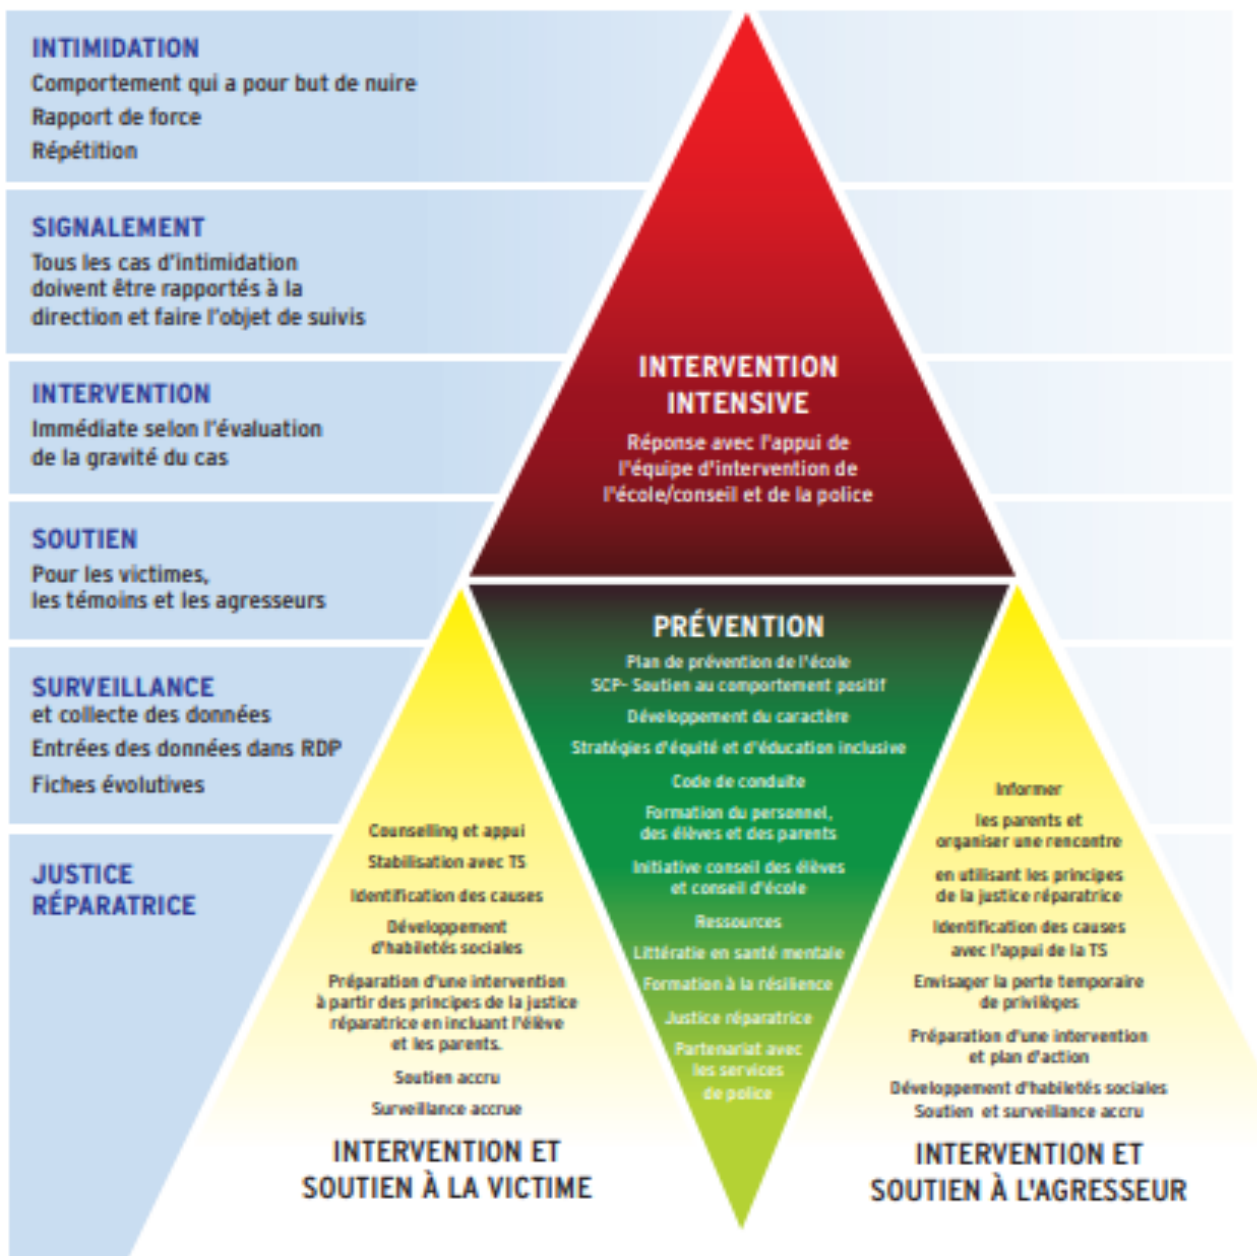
INTIMIDATION
Comportement qui a pour but de nuire
Rapport de force
Répétition

SIGNALEMENT
Tous les cas d'intimidation doivent être rapportés à la direction et faire l'objet de suivis

INTERVENTION
Immédiate selon l'évaluation de la gravité du cas

SOUTIEN
Pour les victimes, les témoins et les agresseurs

SURVEILLANCE
et collecte des données
Entrées des données dans RDP
Fiches évolutives

JUSTICE RÉPARATRICE

INTERVENTION INTENSIVE
Réponse avec l'appui de l'équipe d'intervention de l'école/conseil et de la police

PRÉVENTION
Plan de prévention de l'école
SCP- Soutien au comportement positif
Développement du caractère
Stratégies d'équité et d'éducation inclusive
Code de conduite
Formation du personnel, des élèves et des parents
Initiative conseil des élèves et conseil d'école
Ressources
Littératie en santé mentale
Formation à la résilience
Justice réparatrice
Partenariat avec les services de police

Counselling et appui
Stabilisation avec TS
Identification des causes
Développement d'habiletés sociales
Préparation d'une intervention à partir des principes de la justice réparatrice en incluant l'élève et les parents.
Soutien accru
Surveillance accrue

INTERVENTION ET SOUTIEN À LA VICTIME

Informer
les parents et organiser une rencontre
en utilisant les principes de la justice réparatrice
Identification des causes avec l'appui de la TS
Envisager la perte temporaire de privilèges
Préparation d'une intervention et plan d'action
Développement d'habiletés sociales
Soutien et surveillance accru

INTERVENTION ET SOUTIEN À L'AGRESSEUR